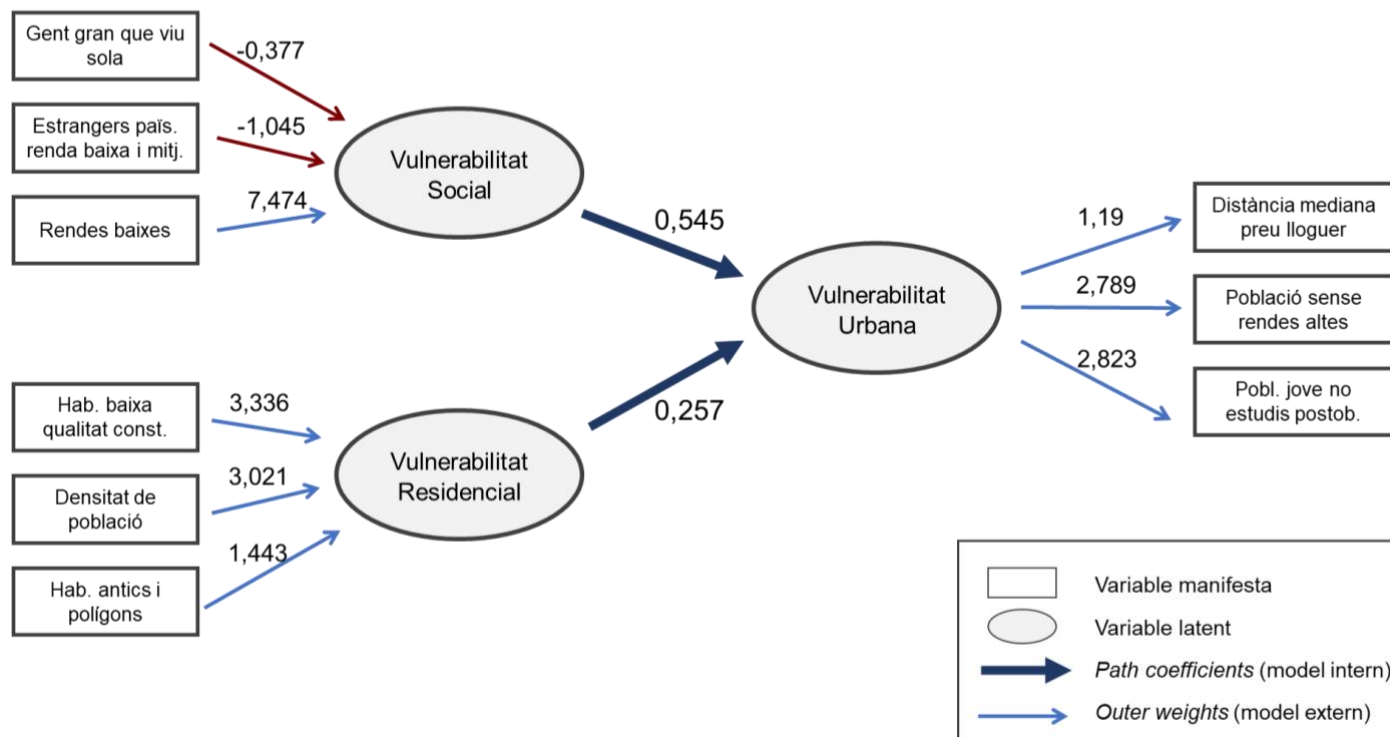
Gent gran que viu sola

-0,377

Estrangers país. renda baixa i mitj.

-1,045

Rendes baixes

7,474

Vulnerabilitat Social

0,545

Vulnerabilitat Urbana

1,19

Distància mediana preu lloguer

2,789

Població sense rendes altes

2,823

Pobl. jove no estudis postob.

Hab. baixa qualitat const.

3,336

Densitat de població

3,021

Hab. antics i polígons

1,443

Vulnerabilitat Residencial

0,257

Variable manifesta

Variable latent

*Path coefficients* (model intern)

*Outer weights* (model extern)